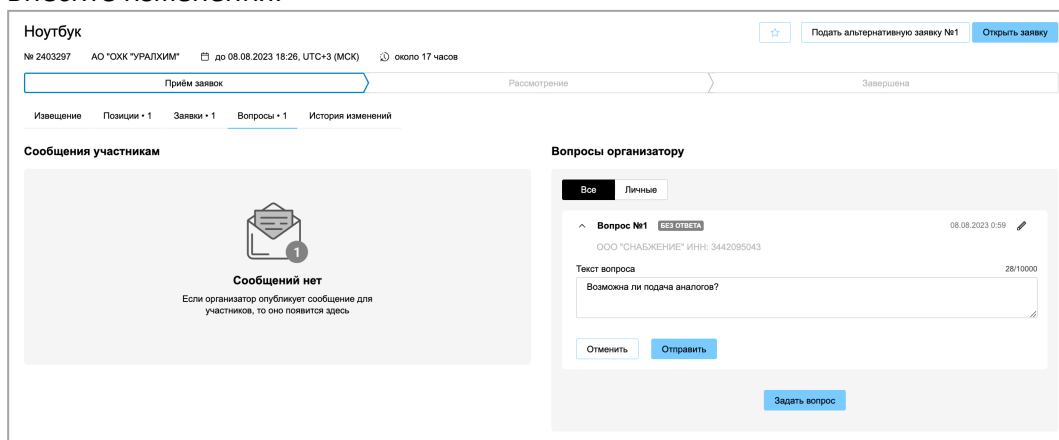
Внесите изменения.

Ноутбук

Подать альтернативную заявку №1 Открыть заявку

№ 2403297 АО "ОХК "УРАЛХИМ" до 08.08.2023 18:26, UTC+3 (МСК) около 17 часов

Приём заявок Рассмотрение Завершена

Извещение Позиции • 1 Заявки • 1 Вопросы • 1 История изменений

Сообщения участникам

1

Сообщений нет

Если организатор опубликует сообщение для участников, то оно появится здесь

Вопросы организатору

Все Личные

Вопрос №1 БЕЗ ОТВЕТА 08.08.2023 0:59

ООО "СНАБЖЕНИЕ" ИНН: 3442095043

Текст вопроса 28/10000

Возможна ли подача аналогов?

Отменить Отправить

Задать вопрос